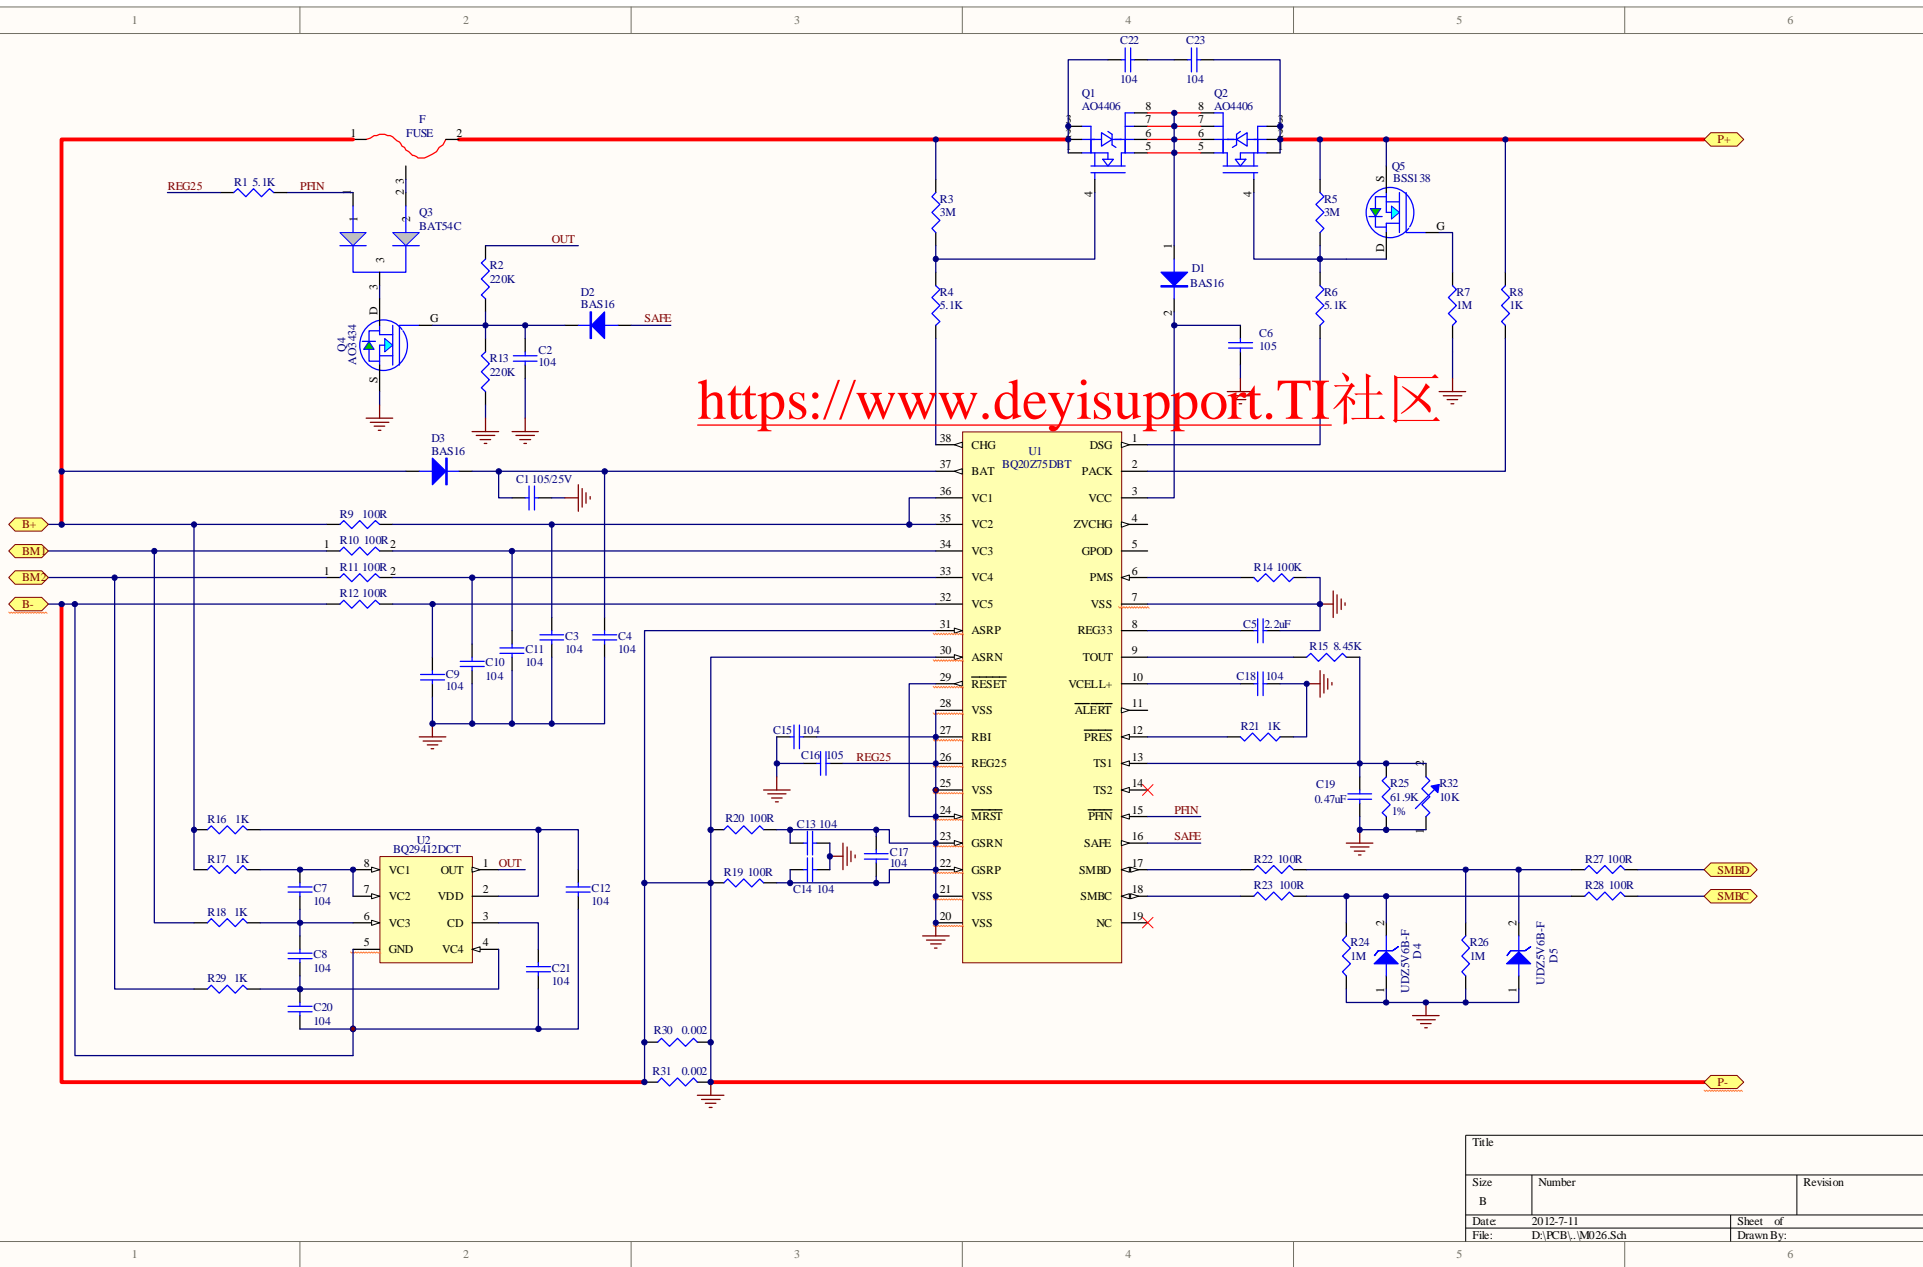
1 2 3 4 5 6

C22 104 C23 104
Q1 AO4406 Q2 AO4406
8 7 6 5 8 7 6 5
F FUSE 1 2
P+
REG25 R1 5.1K PFIN
Q3 BAT54C
R3 3M R5 3M
Q5 BSS138
S D G
OUT
R2 220K
D2 BAS16 SAFE
G
Q4 AO3434
R4 5.1K
D1 BAS16
R6 5.1K
R7 1M
R8 1K
C6 105
R13 220K C2 104
https://www.deyisupport.TI社区
D3 BAS16
U1 BQ20Z75DBT
C1 105/25V
B+ BM1 BM2 B-
R9 100R
R10 100R
R11 100R
R12 100R
38 CHG DSG 1
37 BAT PACK 2
36 VC1 VCC 3
35 VC2 ZVCHG 4
34 VC3 GPOD 5
33 VC4 PMS 6
32 VC5 VSS 7
31 ASRP REG33 8
30 ASRN TOUT 9
29 RESET VCELL+ 10
28 VSS ALERT 11
27 RBI PRES 12
26 REG25 TS1 13
25 VSS TS2 14
24 MRST PFIN 15
23 GSRN SAFE 16
22 GSRP SMBD 17
21 VSS SMBC 18
20 VSS NC 19
R14 100K
C5 2.2uF
R15 8.45K
C18 104
R21 1K
C3 104 C4 104
C11 104 C10 104 C9 104
C15 104
C16 105 REG25
C19 0.47uF R25 61.9K 1% R32 10K
PFIN
SAFE
R16 1K
U2 BQ29412DCT
R17 1K
VC1 OUT 1 OUT
VC2 VDD 2
VC3 CD 3
GND VC4 4
C7 104 C12 104
R18 1K
C8 104 C21 104
R29 1K
C20 104
R20 100R C13 104 C17 104
R19 100R C14 104
R22 100R R27 100R SMBD
R23 100R R28 100R SMBC
R24 1M UDZ5V6B-F D4
R26 1M UDZ5V6B-F D5
R30 0.002
R31 0.002
P-
Title
Size B Number Revision
Date: 2012-7-11 Sheet of
File: D:\PCB\..\M026.Sch Drawn By:
1 2 3 4 5 6